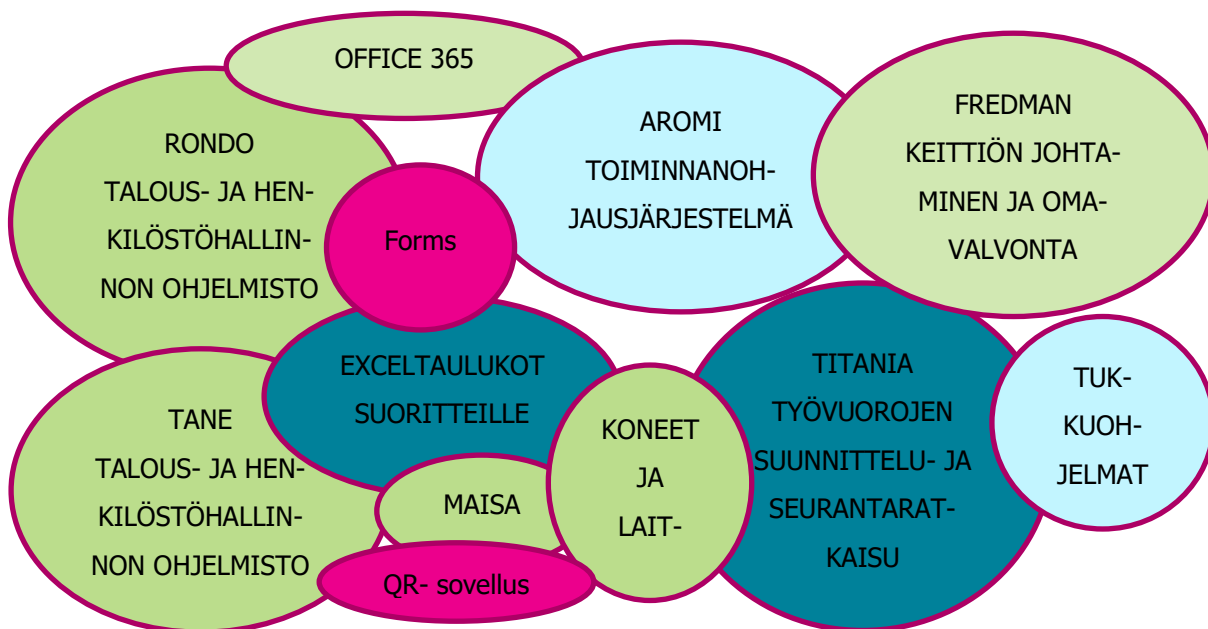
OFFICE 365

RONDO TALOUS- JA HENKILÖSTÖHALLINNON OHJELMISTO

Forms

AROMI TOIMINNANOHJAUSJÄRJESTELMÄ

FREDMAN KEITTIÖN JOHTAMINEN JA OMAVALVONTA

EXCELTAULUKOT SUORITTEILLE

TITANIA TYÖVUOROJEN SUUNNITTELU- JA SEURANTARATKAISU

TUKKUOHJELMAT

TANE TALOUS- JA HENKILÖSTÖHALLINNON OHJELMISTO

MAISA

KONEET JA LAIT-

QR- sovellus